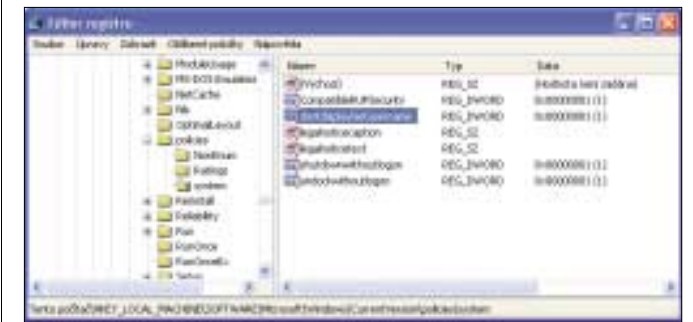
Editor registru

Soubor Úpravy Zobrazit Oblíbené položky Nápověda

ModuleUsage
MS-DOS Emulation
NetCache
Nls
OptimalLayout
policies
NonEnum
Ratings
system
Reinstall
Reliability
Run
RunOnce
RunOnceEx
Setup

| Název | Typ | Data |
|---|---|---|
| (Výchozí) | REG_SZ | (Hodnota není zadána) |
| CompatibleRUPSecurity | REG_DWORD | 0x00000001 (1) |
| dontdisplaylastusername | REG_DWORD | 0x00000001 (1) |
| legalnoticecaption | REG_SZ | |
| legalnoticetext | REG_SZ | |
| shutdownwithoutlogon | REG_DWORD | 0x00000001 (1) |
| undockwithoutlogon | REG_DWORD | 0x00000001 (1) |

Tento počítač\HKEY_LOCAL_MACHINE\SOFTWARE\Microsoft\Windows\CurrentVersion\policies\system